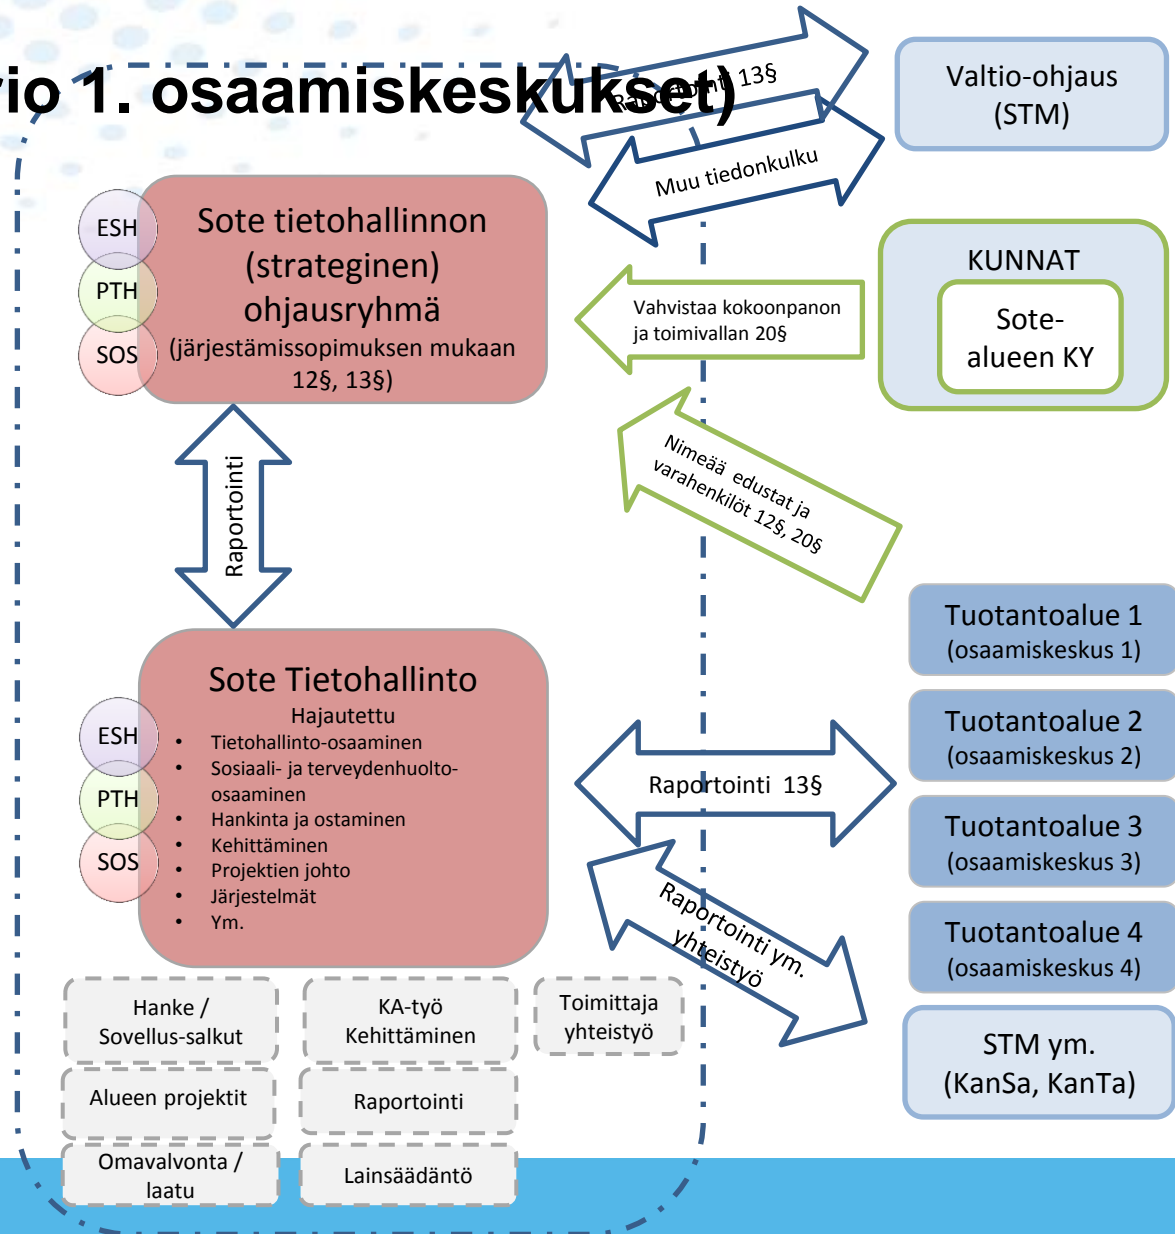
vio 1. osaamiskeskukset)

Raportointi 13§

Muu tiedonkulku

Valtio-ohjaus (STM)

ESH
PTH
SOS

Sote tietohallinnon (strateginen) ohjausryhmä
(järjestämissopimuksen mukaan 12§, 13§)

Vahvistaa kokoonpanon ja toimivallan 20§

KUNNAT

Sote-alueen KY

Nimeää edustat ja varahenkilöt 12§, 20§

Raportointi

Sote Tietohallinto
Hajautettu
• Tietohallinto-osaaminen
• Sosiaali- ja terveydenhuolto-osaaminen
• Hankinta ja ostaminen
• Kehittäminen
• Projektien johto
• Järjestelmät
• Ym.

ESH
PTH
SOS

Tuotantoalue 1 (osaamiskeskus 1)

Tuotantoalue 2 (osaamiskeskus 2)

Raportointi 13§

Tuotantoalue 3 (osaamiskeskus 3)

Raportointi ym. yhteistyö

Tuotantoalue 4 (osaamiskeskus 4)

STM ym. (KanSa, KanTa)

Hanke / Sovellus-salkut

KA-työ Kehittäminen

Toimittaja yhteistyö

Alueen projektit

Raportointi

Omavalvonta / laatu

Lainsäädäntö